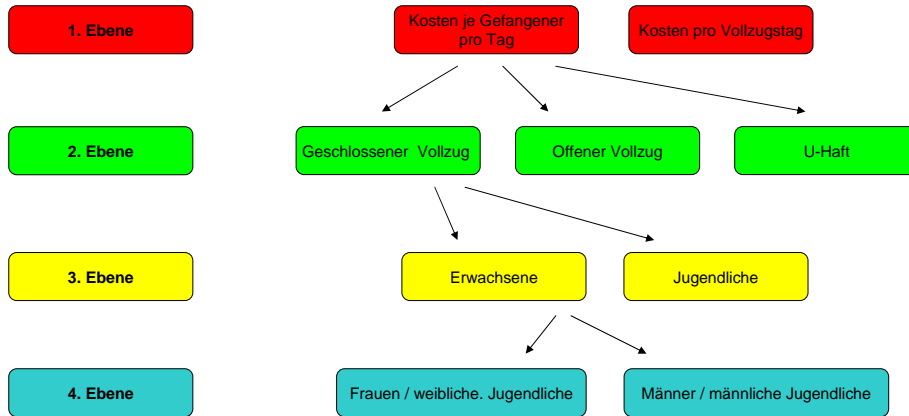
1. Ebene

Kosten je Gefangener pro Tag

Kosten pro Vollzugstag

2. Ebene

Geschlossener Vollzug

Offener Vollzug

U-Haft

3. Ebene

Erwachsene

Jugendliche

4. Ebene

Frauen / weibliche. Jugendliche

Männer / männliche Jugendliche